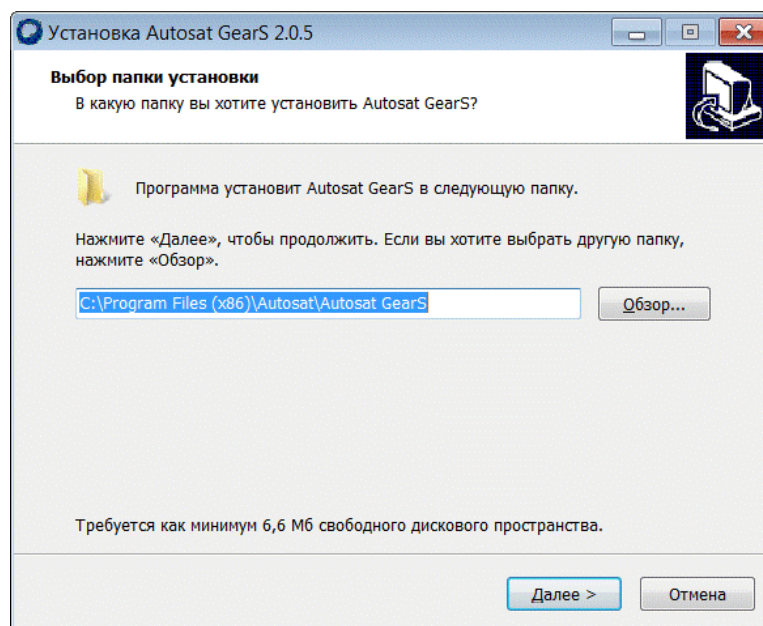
Установка Autosat GearS 2.0.5

Выбор папки установки
В какую папку вы хотите установить Autosat GearS?

Программа установит Autosat GearS в следующую папку.

Нажмите «Далее», чтобы продолжить. Если вы хотите выбрать другую папку, нажмите «Обзор».

C:\Program Files (x86)\Autosat\Autosat GearS

Обзор...

Требуется как минимум 6,6 Мб свободного дискового пространства.

Далее >

Отмена